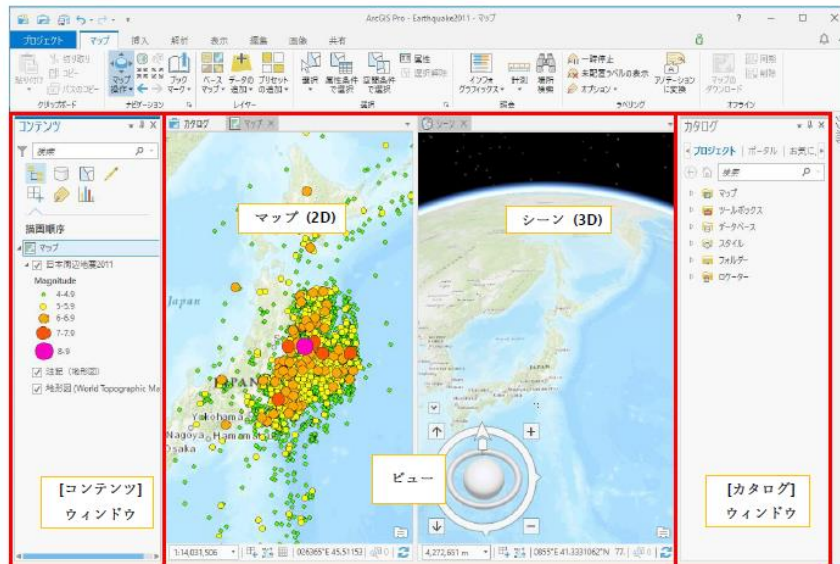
ArcGIS Pro - Earthquake2011 - マップ

プロジェクト マップ 挿入 解析 表示 編集 画像 共有

貼り付け 切り取り コピー パスのコピー クリップボード

マップ操作 ブックマーク ナビゲーション

ベースマップ データの追加 プリセットの追加 レイヤー

選択 属性条件で選択 空間条件で選択 属性 選択解除 選択

インフォグラフィックス 計測 場所検索 調査

一時停止 未配置ラベルの表示 オプション ラベリング

アノテーションに変換

マップのダウンロード 同期 削除 オフライン

コンテンツ

検索

描画順序

マップ

日本周辺地震2011

Magnitude

4-4.9

5-5.9

6-6.9

7-7.9

8-9

注記（地形図）

地形図 (World Topographic Ma

カタログ マップ

シーン

マップ（2D）

シーン（3D）

Japan

JAPAN

Yokohama

Nagoya Hamamatsu

Osaka

ビュー

[コンテンツ] ウィンドウ

1:14,031,506

006365°E 45.51153

4,272,651 m

0855°E 41.3331062°N

カタログ

プロジェクト ポータル お気に

検索

マップ

ツールボックス

データベース

スタイル

フォルダー

ロケーター

[カタログ] ウィンドウ